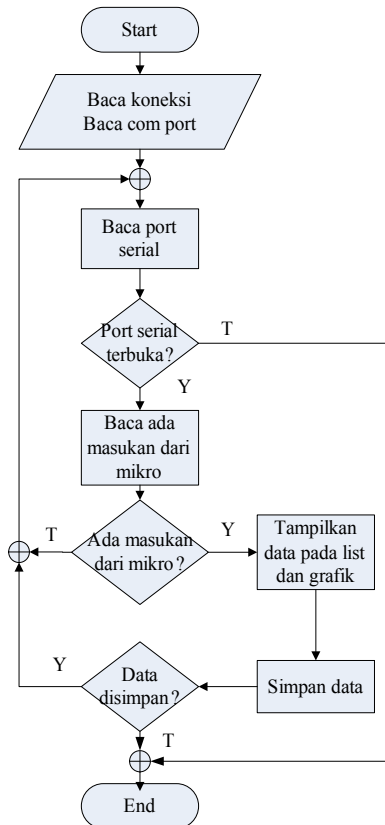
Start

Baca koneksi
Baca com port

Baca port serial

Port serial terbuka?

T

Y

Baca ada masukan dari mikro

T

Ada masukan dari mikro?

Y

Tampilkan data pada list dan grafik

Y

Data disimpan?

Simpan data

T

End